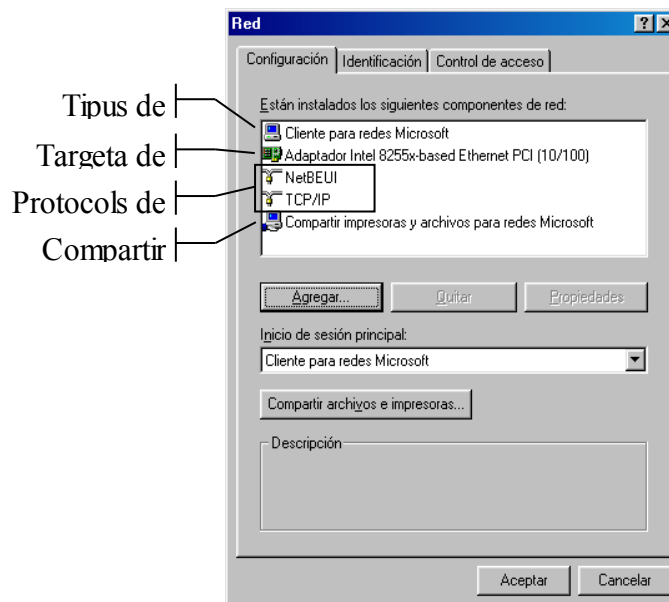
Tipus de
Targeta de
Protocols de
Compartir

Red

? X

Configuración | Identificación | Control de acceso

Están instalados los siguientes componentes de red:

Cliente para redes Microsoft
Adaptador Intel 8255x-based Ethernet PCI (10/100)
NetBEUI
TCP/IP
Compartir impresoras y archivos para redes Microsoft

Agregar... | Quitar | Propiedades

Inicio de sesión principal:

Cliente para redes Microsoft

Compartir archivos e impresoras...

Descripción

Aceptar | Cancelar